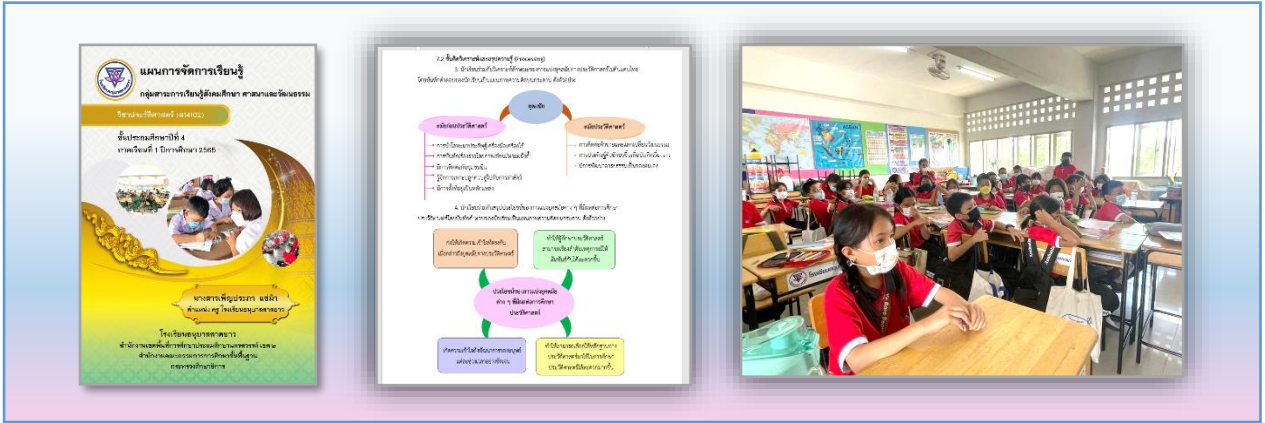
แผนการจัดการเรียนรู้
กลุ่มสาระการเรียนรู้สังคมศึกษา ศาสนาและวัฒนธรรม

วิชาประวัติศาสตร์ (ส14102)

ชั้นประถมศึกษาปีที่ 4
ภาคเรียนที่ 1 ปีการศึกษา 2565

นางสาวเพ็ญประภา แซ่ลิ่ม
ตำแหน่ง ครู โรงเรียนอนุบาลสาธร

โรงเรียนอนุบาลสาธร
สำนักงานเขตพื้นที่การศึกษาประถมศึกษานครพนม เขต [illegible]
สำนักงานคณะกรรมการการศึกษาขั้นพื้นฐาน
กระทรวงศึกษาธิการ

2.2 ขั้นคิดวิเคราะห์และสรุปความรู้ (Processing)

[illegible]

คุณสมบัติ

หลักฐานประวัติศาสตร์

หลักฐานประวัติศาสตร์

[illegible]

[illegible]

ประโยชน์ของ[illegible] ต่าง ๆ ที่มีต่อการศึกษาประวัติศาสตร์

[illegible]

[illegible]

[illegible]

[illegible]

โรงเรียน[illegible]